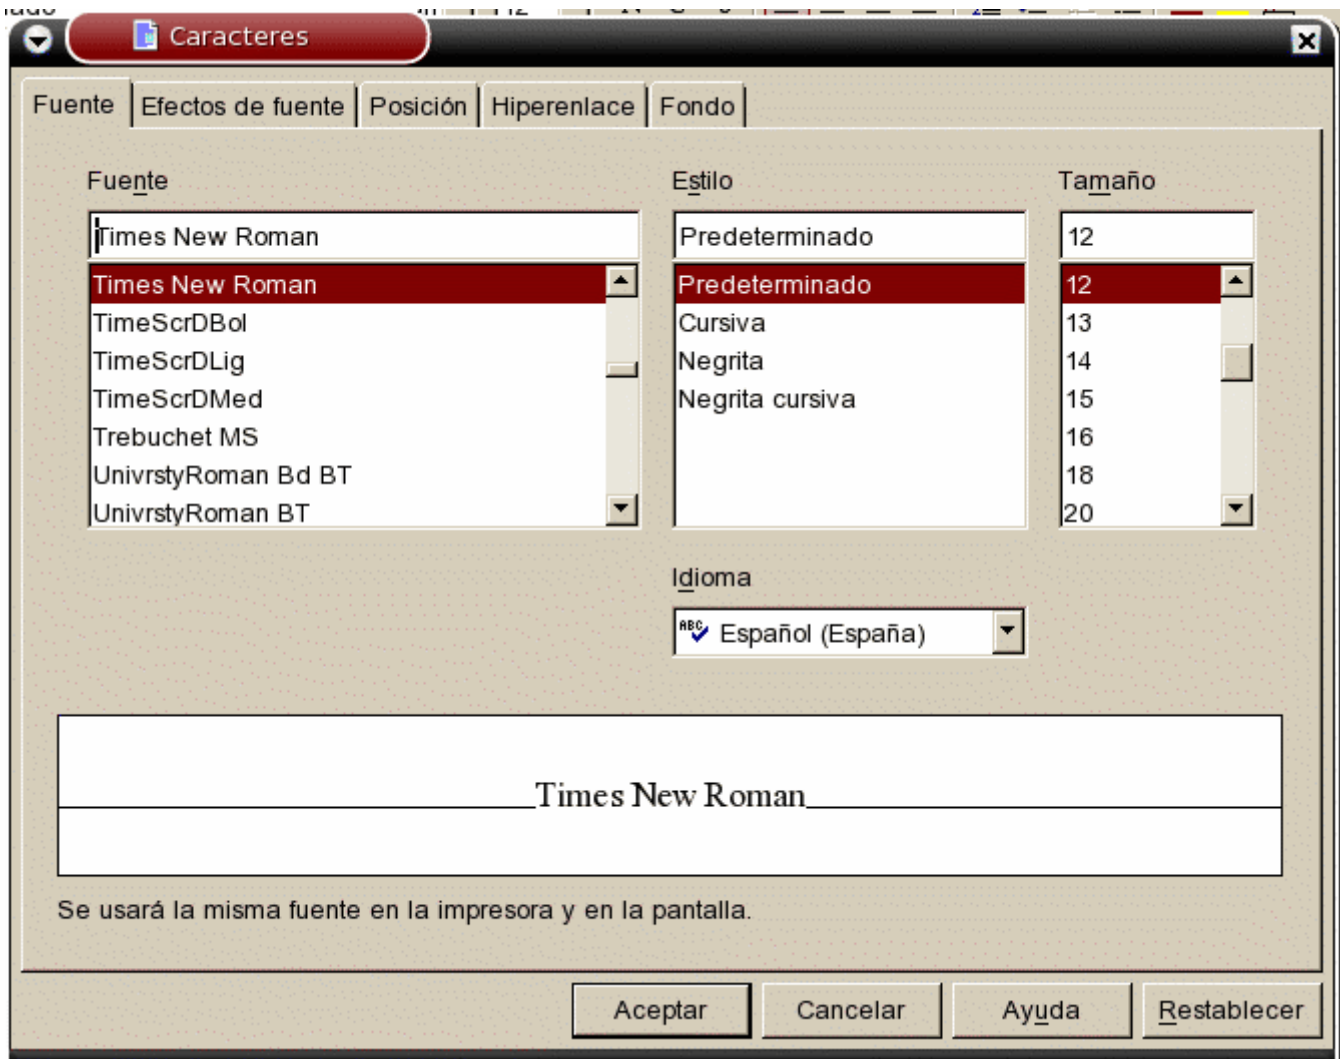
Caracteres

Fuente | Efectos de fuente | Posición | Hiperenlace | Fondo

Fuente
Times New Roman
Times New Roman
TimeScrDBol
TimeScrDLig
TimeScrDMed
Trebuchet MS
UnivrstyRoman Bd BT
UnivrstyRoman BT

Estilo
Predeterminado
Predeterminado
Cursiva
Negrita
Negrita cursiva

Tamaño
12
12
13
14
15
16
18
20

Idioma
Español (España)

Times New Roman

Se usará la misma fuente en la impresora y en la pantalla.

Aceptar
Cancelar
Ayuda
Restablecer